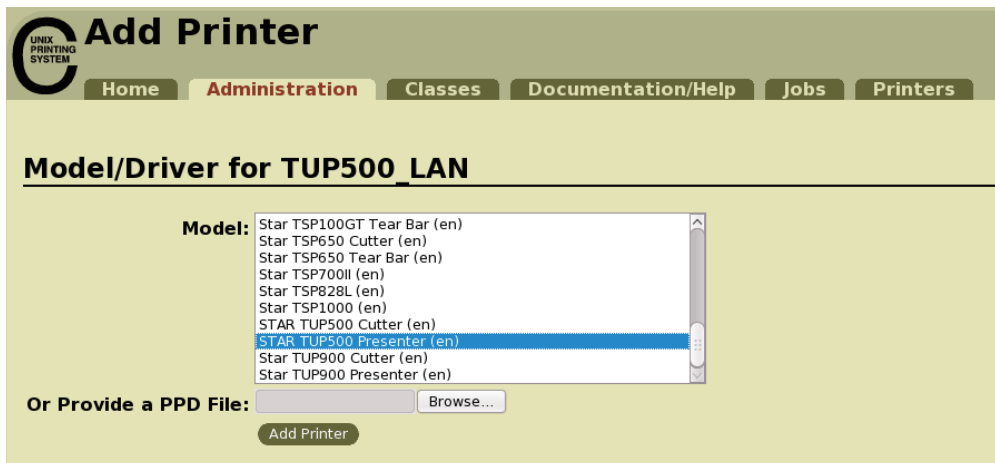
UNIX PRINTING SYSTEM

Add Printer

Home | Administration | Classes | Documentation/Help | Jobs | Printers

Model/Driver for TUP500_LAN

Model:
Star TSP100GT Tear Bar (en)
Star TSP650 Cutter (en)
Star TSP650 Tear Bar (en)
Star TSP700II (en)
Star TSP828L (en)
Star TSP1000 (en)
STAR TUP500 Cutter (en)
STAR TUP500 Presenter (en)
Star TUP900 Cutter (en)
Star TUP900 Presenter (en)

Or Provide a PPD File: Browse...

Add Printer